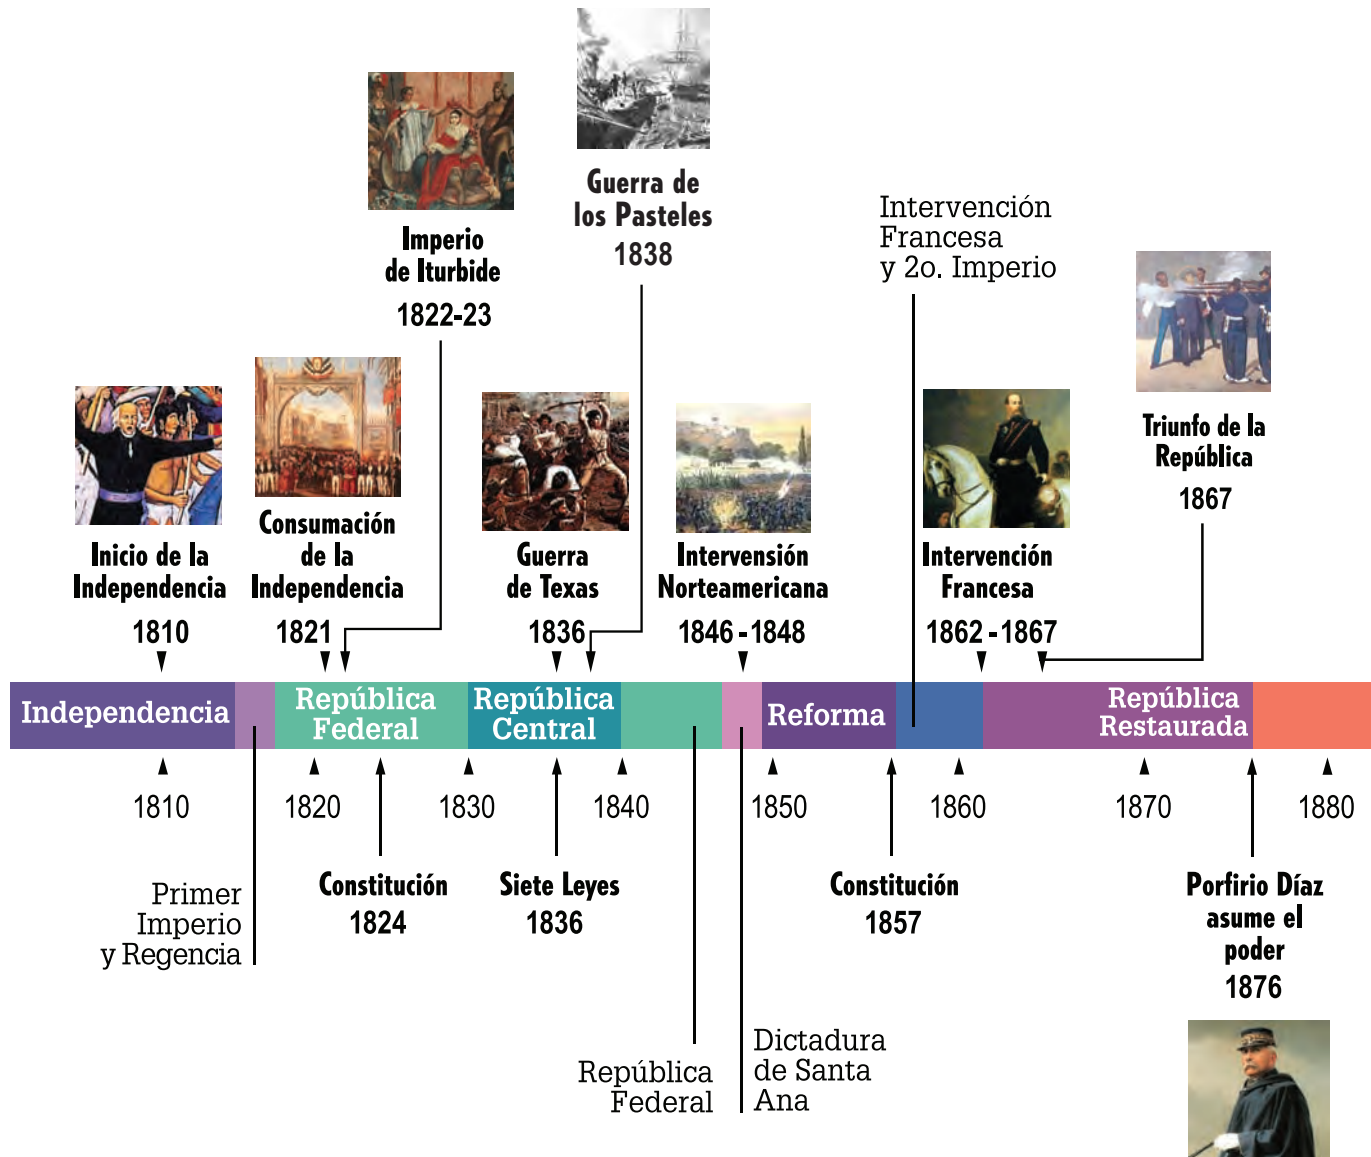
Guerra de los Pasteles
1838

Imperio de Iturbide
1822-23

Intervención Francesa y 2o. Imperio

Triunfo de la República
1867

Inicio de la Independencia
1810

Consumación de la Independencia
1821

Guerra de Texas
1836

Intervensión Norteamericana
1846 - 1848

Intervención Francesa
1862 - 1867

Independencia
República Federal
República Central
Reforma
República Restaurada

1810
1820
1830
1840
1850
1860
1870
1880

Primer Imperio y Regencia

Constitución
1824

Siete Leyes
1836

Constitución
1857

Porfirio Díaz asume el poder
1876

República Federal

Dictadura de Santa Ana